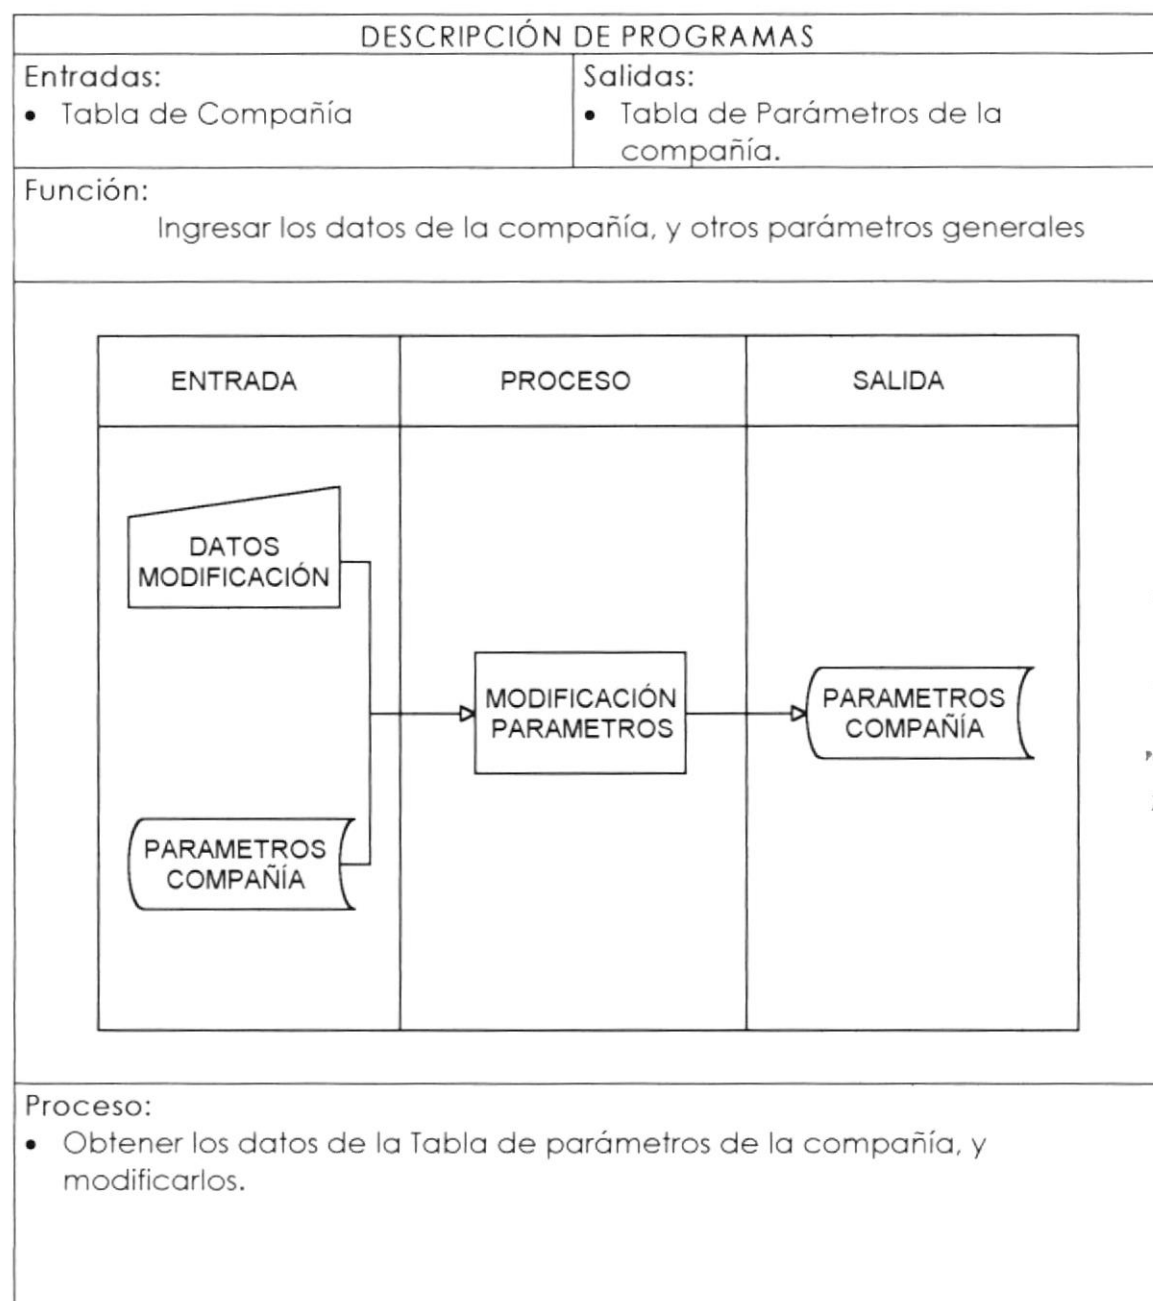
DESCRIPCIÓN DE PROGRAMAS

Entradas:
• Tabla de Compañía

Salidas:
• Tabla de Parámetros de la compañía.

Función:
Ingresar los datos de la compañía, y otros parámetros generales

| ENTRADA | PROCESO | SALIDA |
|---|---|---|

DATOS MODIFICACIÓN

PARAMETROS COMPAÑÍA

MODIFICACIÓN PARAMETROS

PARAMETROS COMPAÑÍA

Proceso:
• Obtener los datos de la Tabla de parámetros de la compañía, y modificarlos.